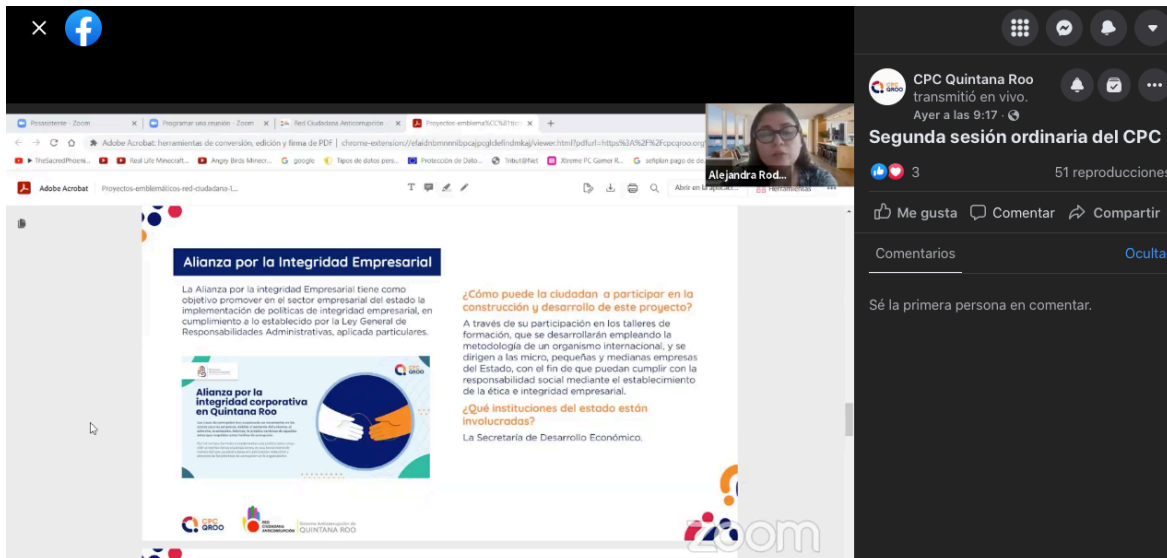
Prosoistente - Zoom | Programar una reunión - Zoom | Red Ciudadana Anticorrupción | Proyectos-emblema%CC%81tic

Adobe Acrobat: herramientas de conversión, edición y firma de PDF | chrome-extension://efaidnbmnnnibpcajpcglclefindmkaj/viewer.html?pdfurl=https%3A%2F%2Fcpcqroo.org

TheSacredPhoeni... | Real Life Minecraft... | Angry Birds Minecr... | google | Tipos de datos pers... | Protección de Dato... | Tribut@Net | Xtreme PC Gamer R... | sinfolan pago de de

Adobe Acrobat | Proyectos-emblemáticos-red-ciudadana-l...

Abrir en la aplicació... | Herramientas

Alejandra Rod...

Alianza por la Integridad Empresarial

La Alianza por la integridad Empresarial tiene como objetivo promover en el sector empresarial del estado la implementación de políticas de integridad empresarial, en cumplimiento a lo establecido por la Ley General de Responsabilidades Administrativas, aplicada particulares.

CPC QROO

Alianza por la integridad corporativa en Quintana Roo

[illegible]

¿Cómo puede la ciudadan a participar en la construcción y desarrollo de este proyecto?

A través de su participación en los talleres de formación, que se desarrollarán empleando la metodología de un organismo internacional, y se dirigen a las micro, pequeñas y medianas empresas del Estado, con el fin de que puedan cumplir con la responsabilidad social mediante el establecimiento de la ética e integridad empresarial.

¿Qué instituciones del estado están involucradas?

La Secretaría de Desarrollo Económico.

CPC QROO | RED CIUDADANA ANTICORRUPCIÓN | Sistema Anticorrupción de QUINTANA ROO

zoom

CPC Quintana Roo transmitió en vivo.
Ayer a las 9:17 ·

Segunda sesión ordinaria del CPC

3

51 reproducciones

Me gusta | Comentar | Compartir

Comentarios

Ocultar

Sé la primera persona en comentar.